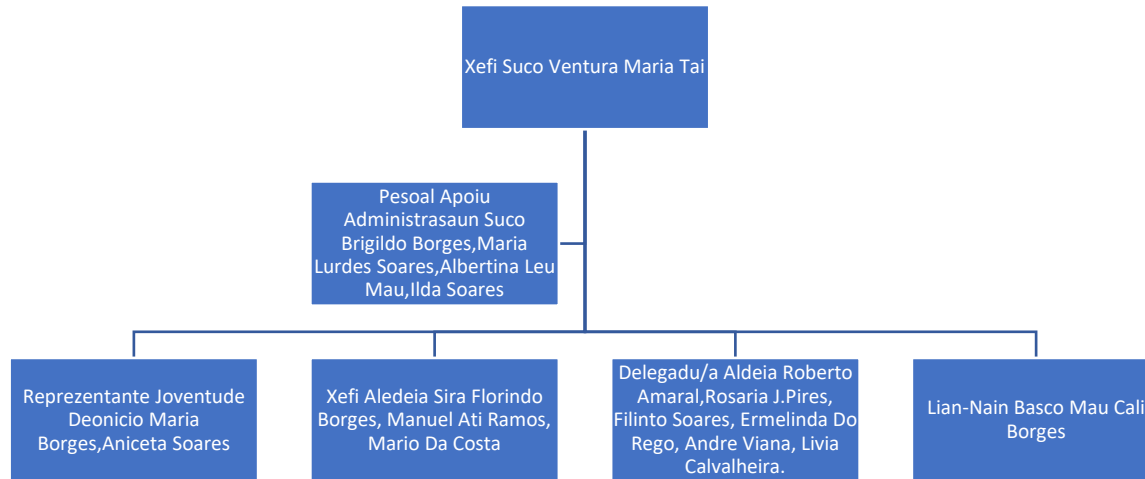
Xefi Suco Ventura Maria Tai

Pesoal Apoiu Administrasaun Suco Brigildo Borges,Maria Lurdes Soares,Albertina Leu Mau,Ilda Soares

Reprezentante Joventude Deonicio Maria Borges,Aniceta Soares

Xefi Aledeia Sira Florindo Borges, Manuel Ati Ramos, Mario Da Costa

Delegadu/a Aldeia Roberto Amaral,Rosaria J.Pires, Filinto Soares, Ermelinda Do Rego, Andre Viana, Livia Calvalheira.

Lian-Nain Basco Mau Cali Borges